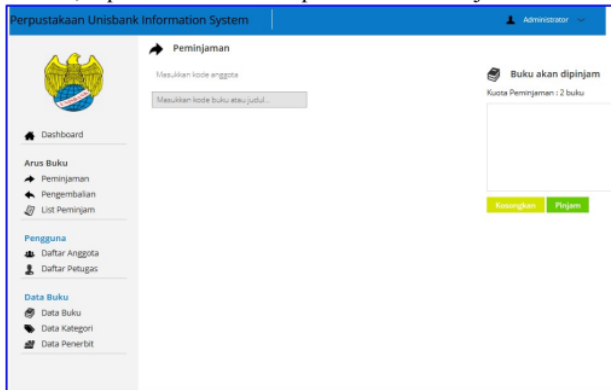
Perpustakaan Unisbank Information System

Administrator

Dashboard

Arus Buku

Peminjaman

Pengembalian

List Peminjam

Pengguna

Daftar Anggota

Daftar Petugas

Data Buku

Data Buku

Data Kategori

Data Penerbit

Peminjaman

Masukkan kode anggota

Masukkan kode buku atau judul...

Buku akan dipinjam

Kuota Peminjaman : 2 buku

Kosongkan

Pinjam